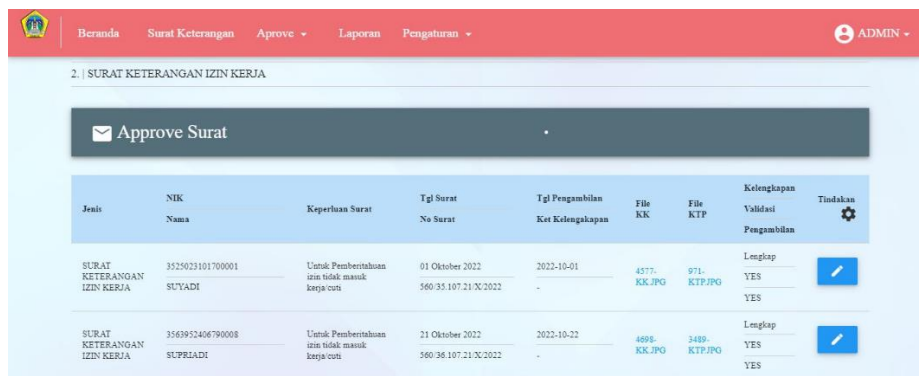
Beranda Surat Keterangan Aprove ▾ Laporan Pengaturan ▾ ADMIN ▾

2. | SURAT KETERANGAN IZIN KERJA

Approve Surat

| Jenis | NIK<br>Nama | Keperluan Surat | Tgl Surat<br>No Surat | Tgl Pengambilan<br>Ket Kelengkapan | File KK | File KTP | Kelengkapan<br>Validasi<br>Pengambilan | Tindakan |
|---|---|---|---|---|---|---|---|---|
| SURAT KETERANGAN IZIN KERJA | 3525023101700001<br>SUYADI | Untuk Pemberitahuan izin tidak masuk kerja/cuti | 01 Oktober 2022<br>560/35.107.21/X/2022 | 2022-10-01<br>- | 4577-KK.JPG | 971-KTP.JPG | Lengkap<br>YES<br>YES | |
| SURAT KETERANGAN IZIN KERJA | 3563952406790008<br>SUPRIADI | Untuk Pemberitahuan izin tidak masuk kerja/cuti | 21 Oktober 2022<br>560/36.107.21/X/2022 | 2022-10-22<br>- | 4698-KK.JPG | 3489-KTP.JPG | Lengkap<br>YES<br>YES | |